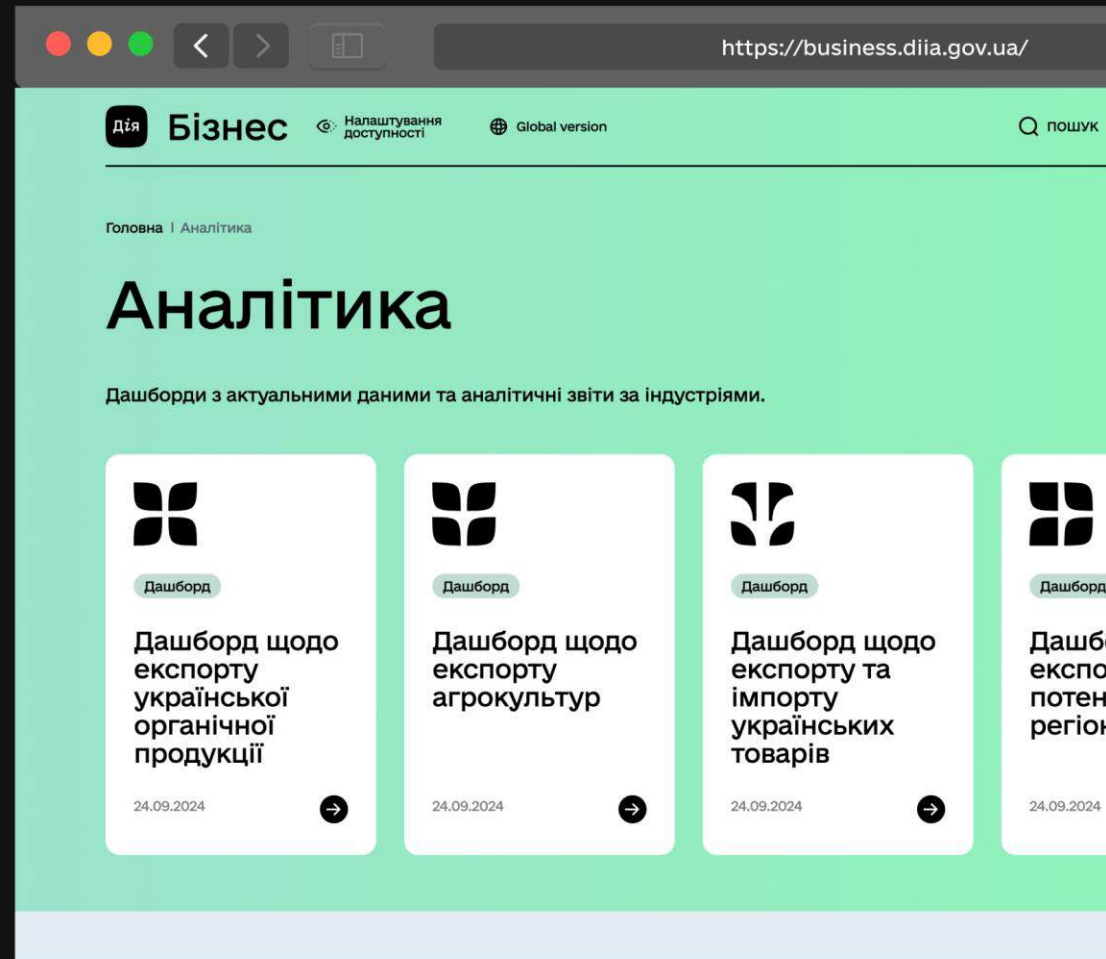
https://business.diia.gov.ua/

Дія Бізнес Налаштування доступності Global version ПОШУК

Головна | Аналітика

Аналітика

Дашборди з актуальними даними та аналітичні звіти за індустріями.

Дашборд

Дашборд щодо експорту української органічної продукції

24.09.2024

Дашборд

Дашборд щодо експорту агрокультур

24.09.2024

Дашборд

Дашборд щодо експорту та імпорту українських товарів

24.09.2024

Дашборд

Дашб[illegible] експо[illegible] потен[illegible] регіо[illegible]

24.09.2024